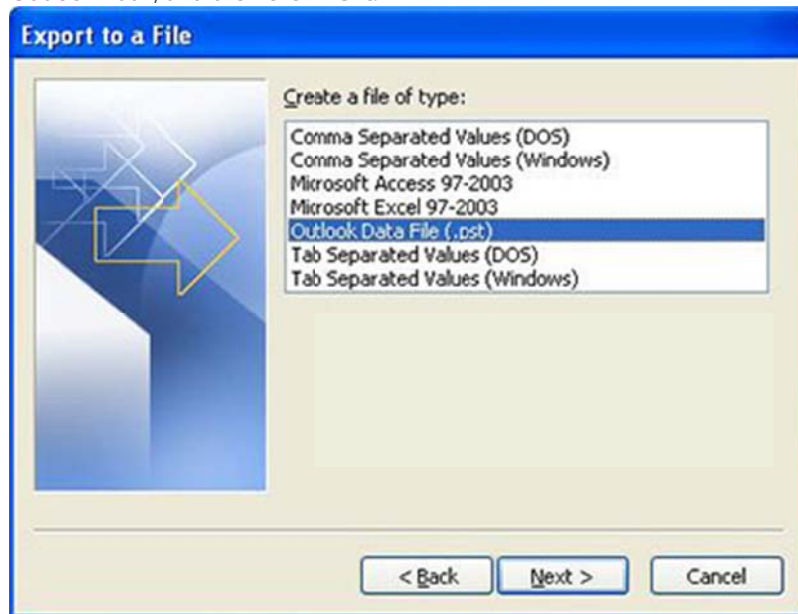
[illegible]

Export to a File

Create a file of type:

Comma Separated Values (DOS)
Comma Separated Values (Windows)
Microsoft Access 97-2003
Microsoft Excel 97-2003
Outlook Data File (.pst)
Tab Separated Values (DOS)
Tab Separated Values (Windows)

< Back
Next >
Cancel